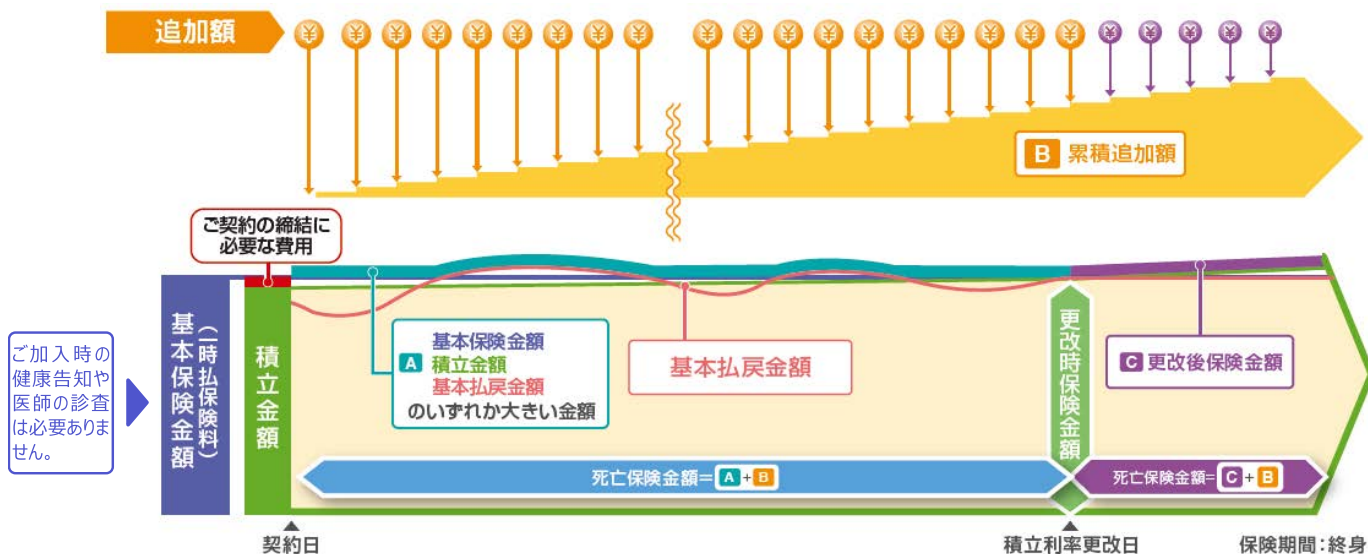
追加額

B 累積追加額

ご契約の締結に必要な費用

ご加入時の健康告知や医師の診査は必要ありません。

基本保険金額（一時払保険料）

積立金額

A 基本保険金額 積立金額 基本払戻金額 のいずれか大きい金額

基本払戻金額

更改時保険金額

C 更改後保険金額

死亡保険金額＝A＋B

死亡保険金額＝C＋B

契約日

積立利率更改日

保険期間：終身